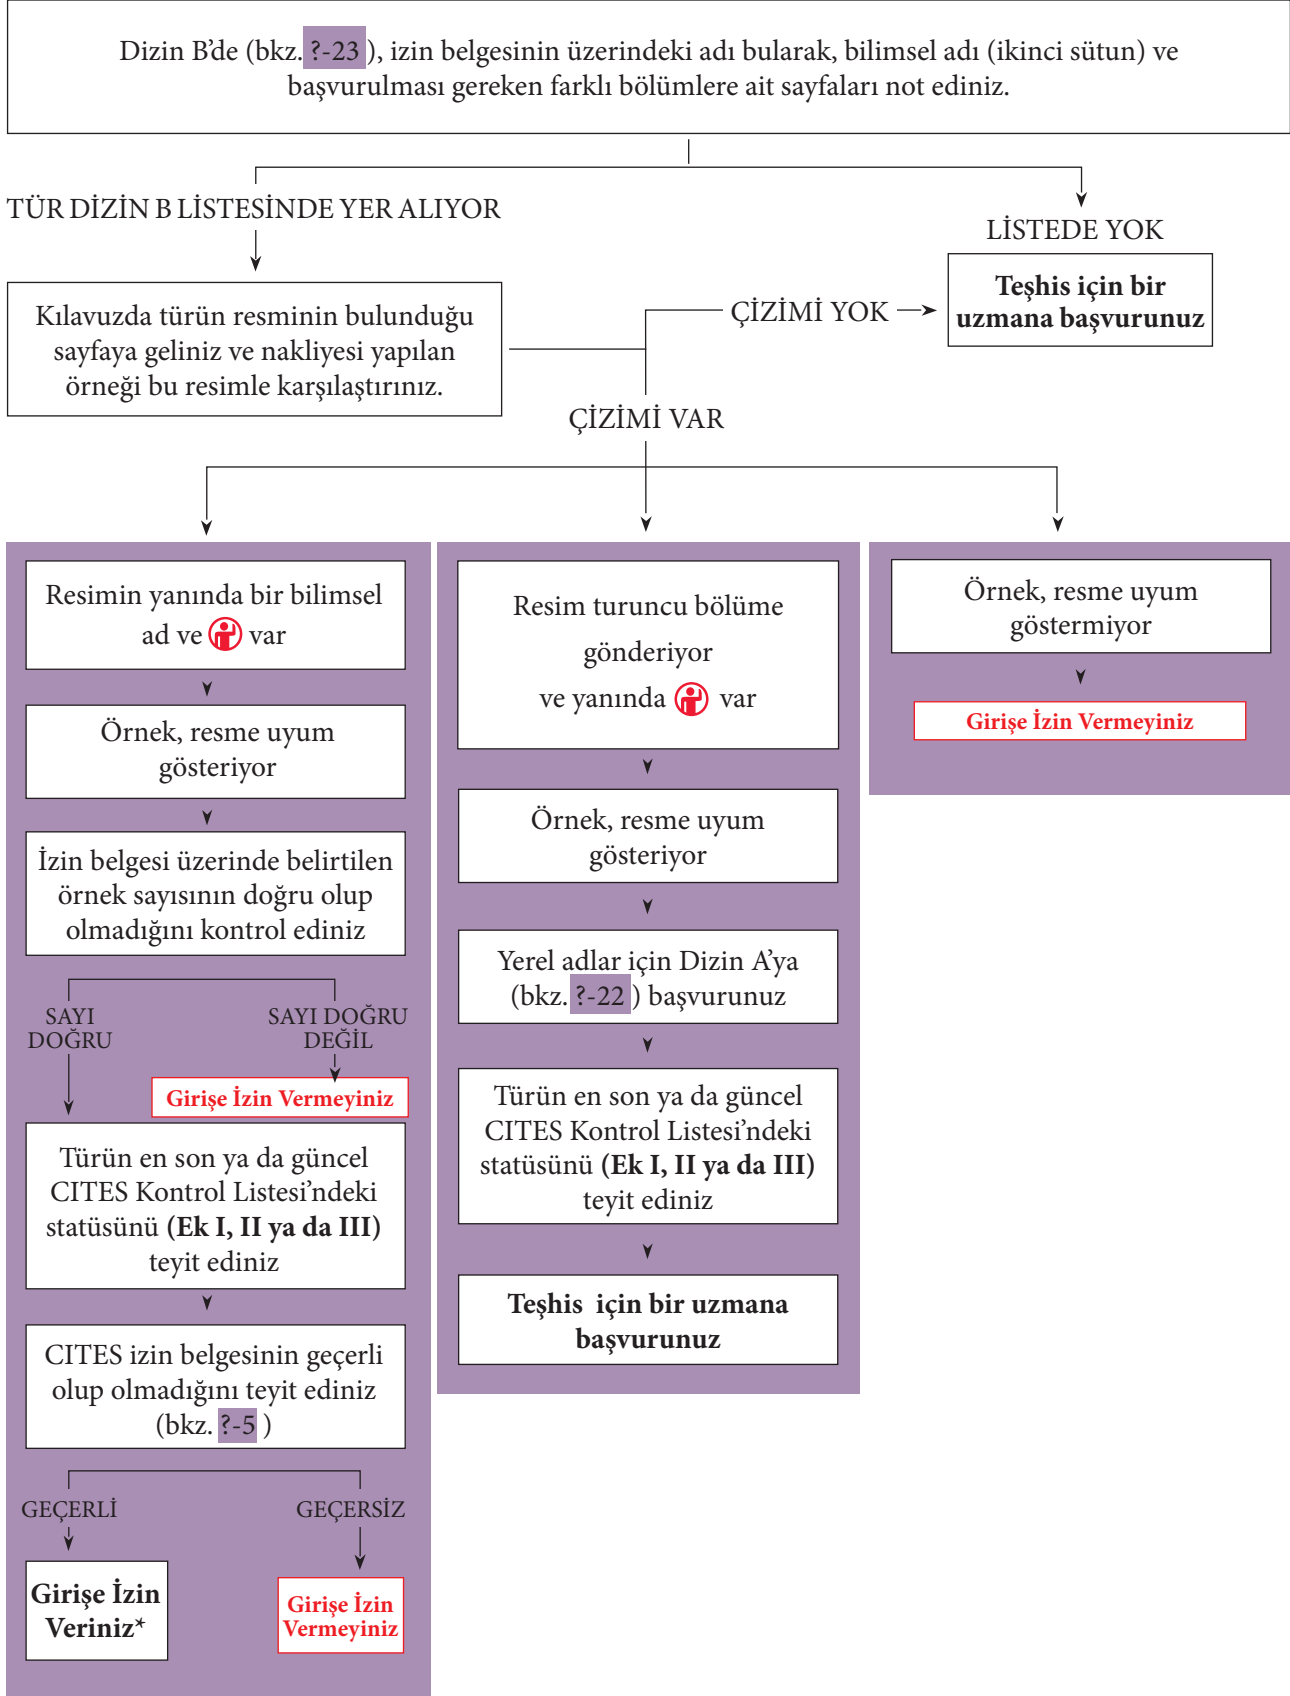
Dizin B'de (bkz. ?-23 ), izin belgesinin üzerindeki adı bularak, bilimsel adı (ikinci sütun) ve başvurulması gereken farklı bölümlere ait sayfaları not ediniz.

TÜR DİZİN B LİSTESİNDE YER ALIYOR

LİSTEDE YOK

Teşhis için bir uzmana başvurunuz

Kılavuzda türün resminin bulunduğu sayfaya geliniz ve nakliyesi yapılan örneği bu resimle karşılaştırınız.

ÇİZİMİ YOK

ÇİZİMİ VAR

Resimin yanında bir bilimsel ad ve var

Örnek, resme uyum gösteriyor

İzin belgesi üzerinde belirtilen örnek sayısının doğru olup olmadığını kontrol ediniz

SAYI DOĞRU

SAYI DOĞRU DEĞİL

Girişe İzin Vermeyiniz

Türün en son ya da güncel CITES Kontrol Listesi'ndeki statüsünü **(Ek I, II ya da III)** teyit ediniz

CITES izin belgesinin geçerli olup olmadığını teyit ediniz (bkz. ?-5 )

GEÇERLİ

GEÇERSİZ

**Girişe İzin Veriniz***

Girişe İzin Vermeyiniz

Resim turuncu bölüme gönderiyor ve yanında var

Örnek, resme uyum gösteriyor

Yerel adlar için Dizin A'ya (bkz. ?-22 ) başvurunuz

Türün en son ya da güncel CITES Kontrol Listesi'ndeki statüsünü **(Ek I, II ya da III)** teyit ediniz

**Teşhis için bir uzmana başvurunuz**

Örnek, resme uyum göstermiyor

Girişe İzin Vermeyiniz